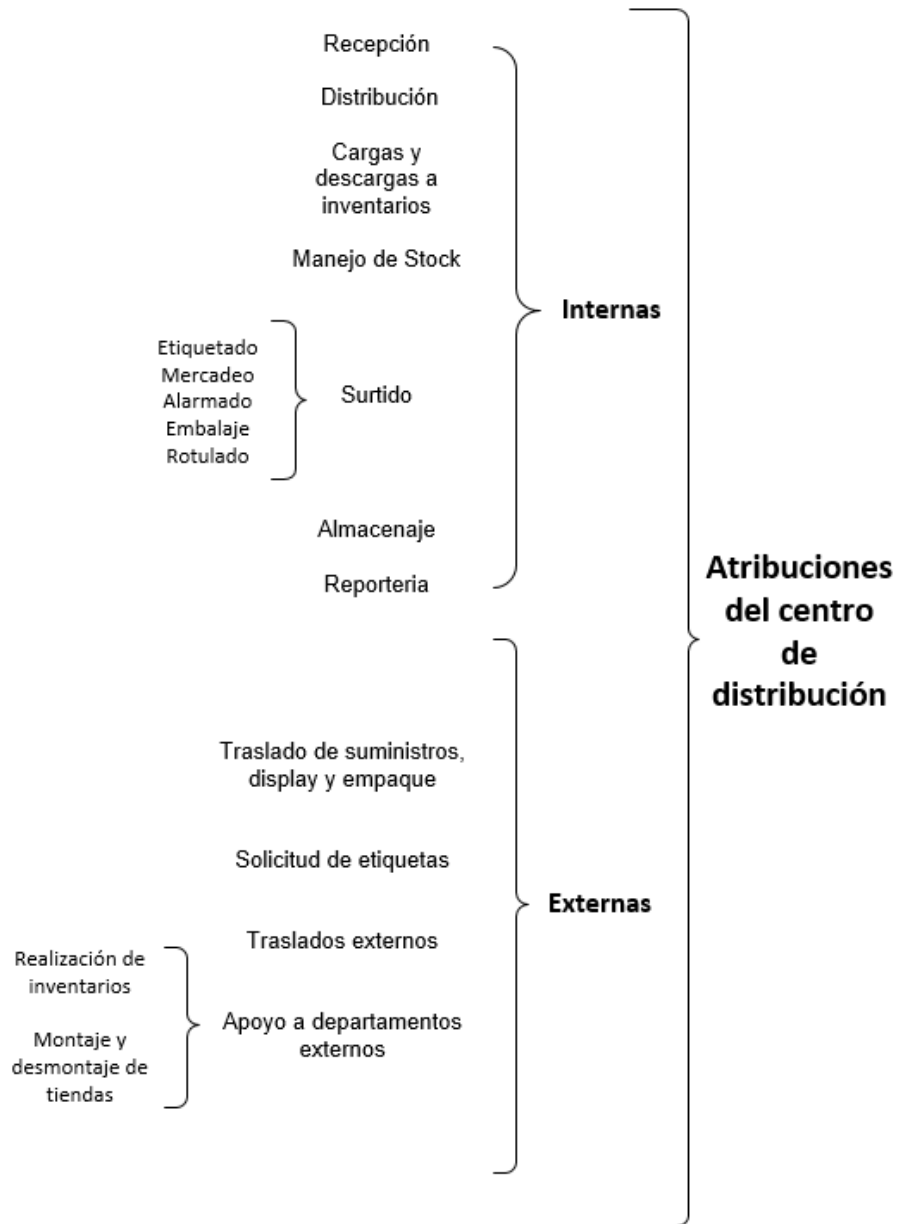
Recepción

Distribución

Cargas y descargas a inventarios

Manejo de Stock

Etiquetado
Mercadeo
Alarmado
Embalaje
Rotulado

Surtido

Almacenaje

Reporteria

Internas

Traslado de suministros, display y empaque

Solicitud de etiquetas

Traslados externos

Realización de inventarios

Montaje y desmontaje de tiendas

Apoyo a departamentos externos

Externas

Atribuciones del centro de distribución